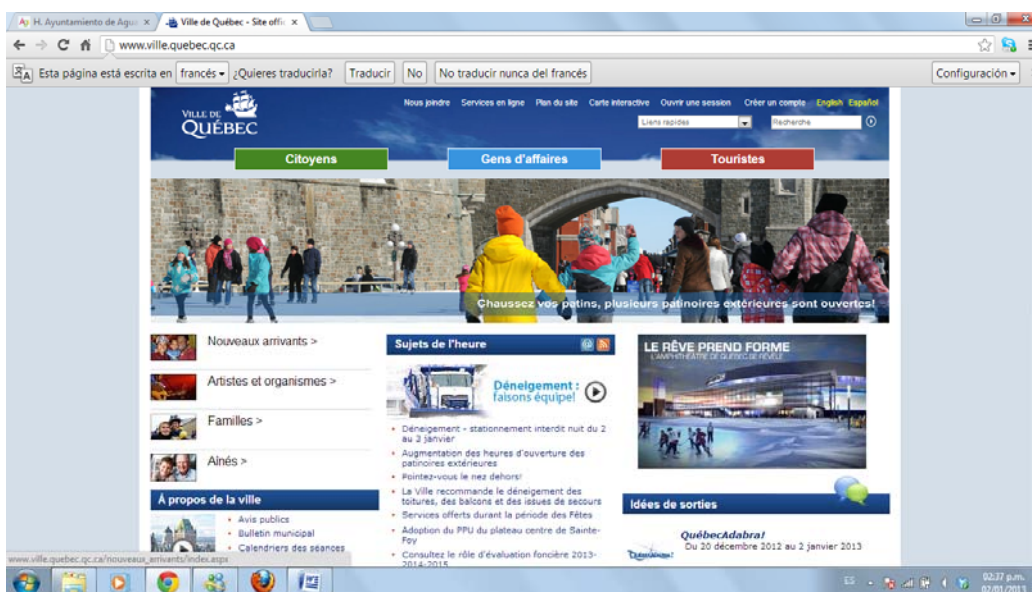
H. Ayuntamiento de Agu ×
Ville de Québec - Site offi ×

www.ville.quebec.qc.ca

Esta página está escrita en francés ¿Quieres traducirla? Traducir No No traducir nunca del francés Configuración

VILLE DE QUÉBEC

Nous joindre Services en ligne Plan du site Carte interactive Ouvrir une session Créer un compte English Español

Liens rapides Recherche

Citoyens Gens d'affaires Touristes

Chaussez vos patins, plusieurs patinoires extérieures sont ouvertes!

Nouveaux arrivants >

Artistes et organismes >

Familles >

Aînés >

À propos de la ville

Avis publics
Bulletin municipal
Calendriers des séances

Sujets de l'heure

Déneigement : faisons équipe!

Déneigement - stationnement interdit nuit du 2 au 2 janvier
Augmentation des heures d'ouverture des patinoires extérieures
Pointez-vous le nez dehors!
La Ville recommande le déneigement des toitures, des balcons et des issues de secours
Services offerts durant la période des Fêtes
Adoption du PPU du plateau centre de Sainte-Foy
Consultez le rôle d'évaluation foncière 2013-2014-2015

LE RÊVE PREND FORME
L'AMPHITHÉÂTRE DE QUÉBEC SE RÉVÈLE

Idées de sorties

QuébecAdabra!
Du 20 décembre 2012 au 2 janvier 2013

www.ville.quebec.qc.ca/nouveaux_arrivants/index.aspx

ES 02:37 p.m. 02/01/2013